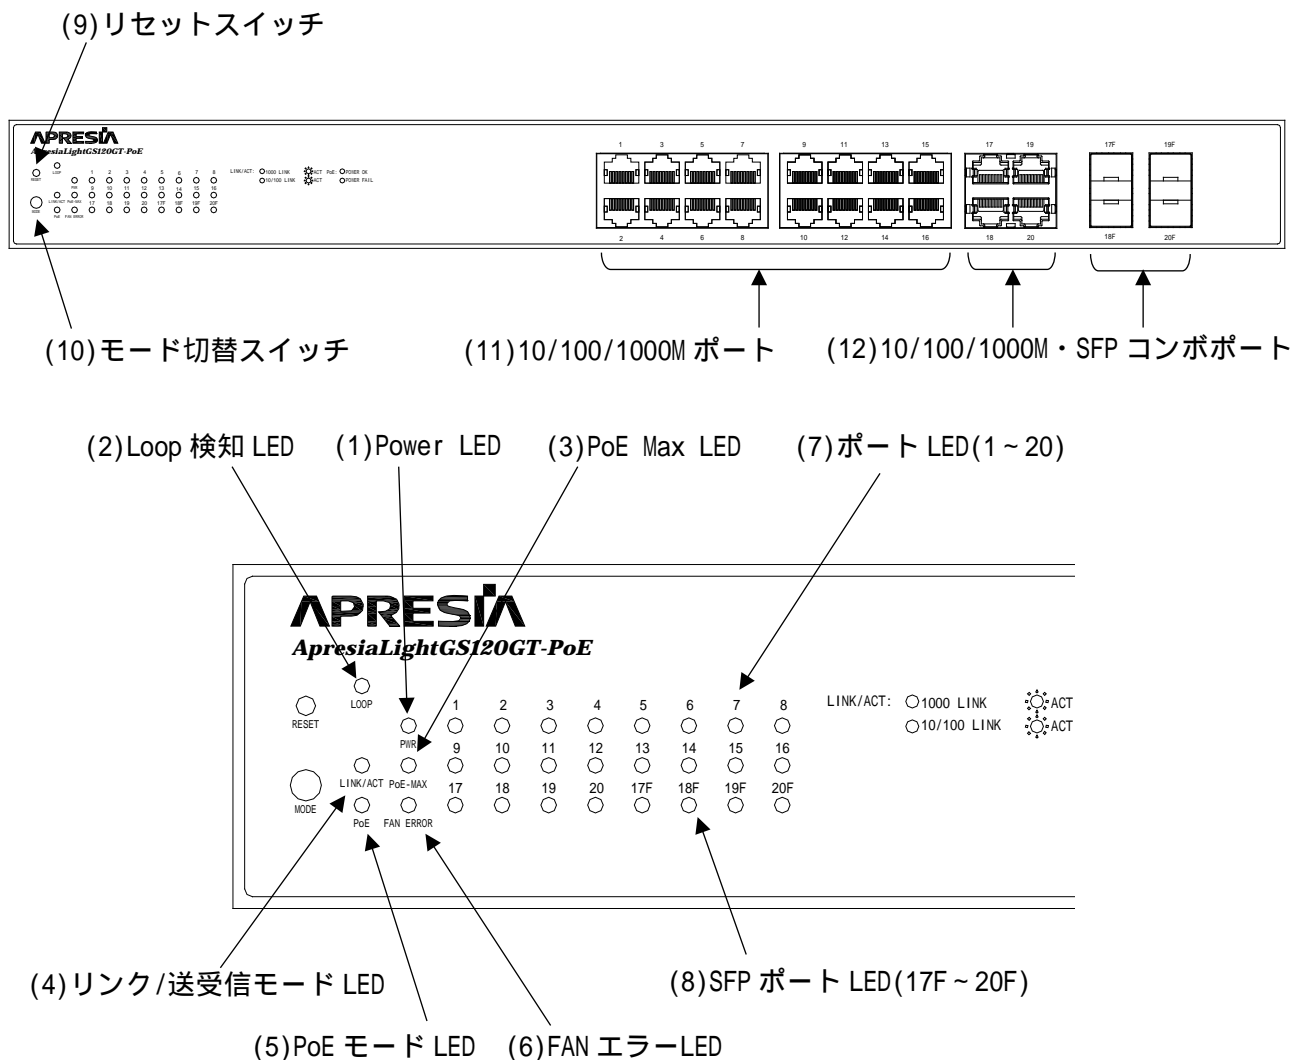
(9)リセットスイッチ

APRESIA
ApresiaLightGS120GT-PoE

1 3 5 7 9 11 13 15 17 19 17F 19F
2 4 6 8 10 12 14 16 18 20 18F 20F

(10)モード切替スイッチ

(11)10/100/1000M ポート

(12)10/100/1000M・SFP コンボポート

(2)Loop 検知 LED

(1)Power LED

(3)PoE Max LED

(7)ポート LED(1～20)

APRESIA
ApresiaLightGS120GT-PoE

RESET
LOOP
PWR
LINK/ACT PoE-MAX
PoE FAN ERROR
MODE

1 2 3 4 5 6 7 8
9 10 11 12 13 14 15 16
17 18 19 20 17F 18F 19F 20F

LINK/ACT: 1000 LINK ACT
10/100 LINK ACT

(4)リンク/送受信モード LED

(8)SFP ポート LED(17F～20F)

(5)PoE モード LED

(6)FAN エラーLED